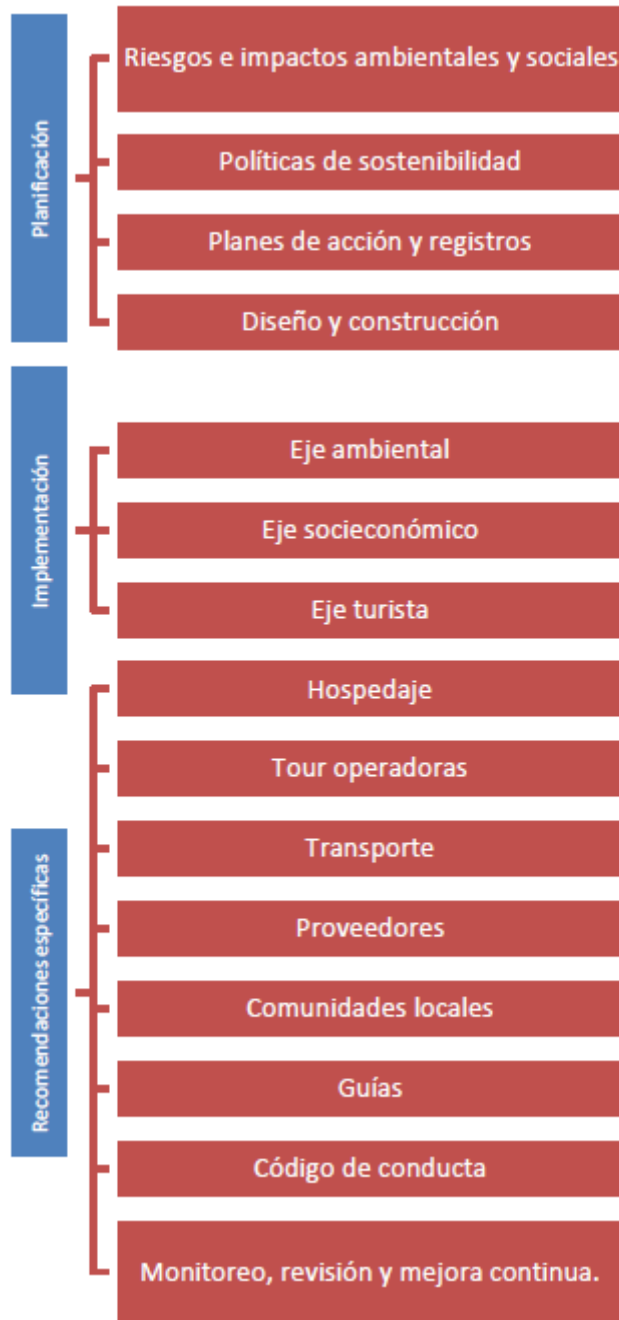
Planificación

Riesgos e impactos ambientales y sociales

Políticas de sostenibilidad

Planes de acción y registros

Diseño y construcción

Implementación

Eje ambiental

Eje socieconómico

Eje turista

Recomendaciones específicas

Hospedaje

Tour operadoras

Transporte

Proveedores

Comunidades locales

Guías

Código de conducta

Monitoreo, revisión y mejora continua.